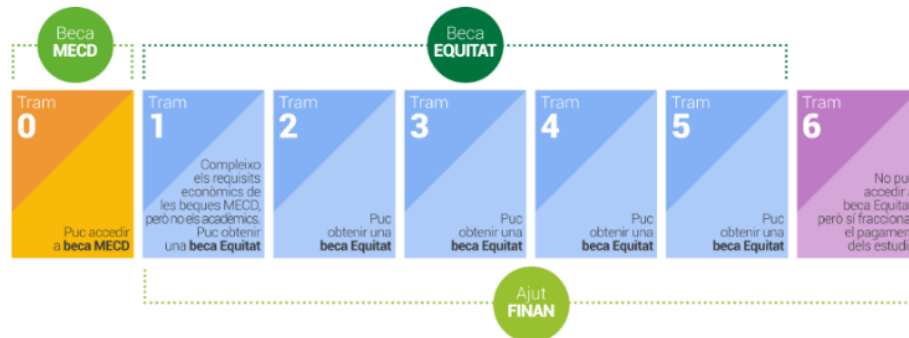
Beca
MECD

Beca
EQUITAT

Tram
0
Puc accedir a beca MECD

Tram
1
Compleixo els requisits econòmics de les beques MECD, però no els acadèmics. Puc obtenir una beca Equitat

Tram
2
Puc obtenir una beca Equitat

Tram
3
Puc obtenir una beca Equitat

Tram
4
Puc obtenir una beca Equitat

Tram
5
Puc obtenir una beca Equitat

Tram
6
No pu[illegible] accedir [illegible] beca Equita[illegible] però sí fracciona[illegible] el pagamen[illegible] dels estudi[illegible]

Ajut
FINAN